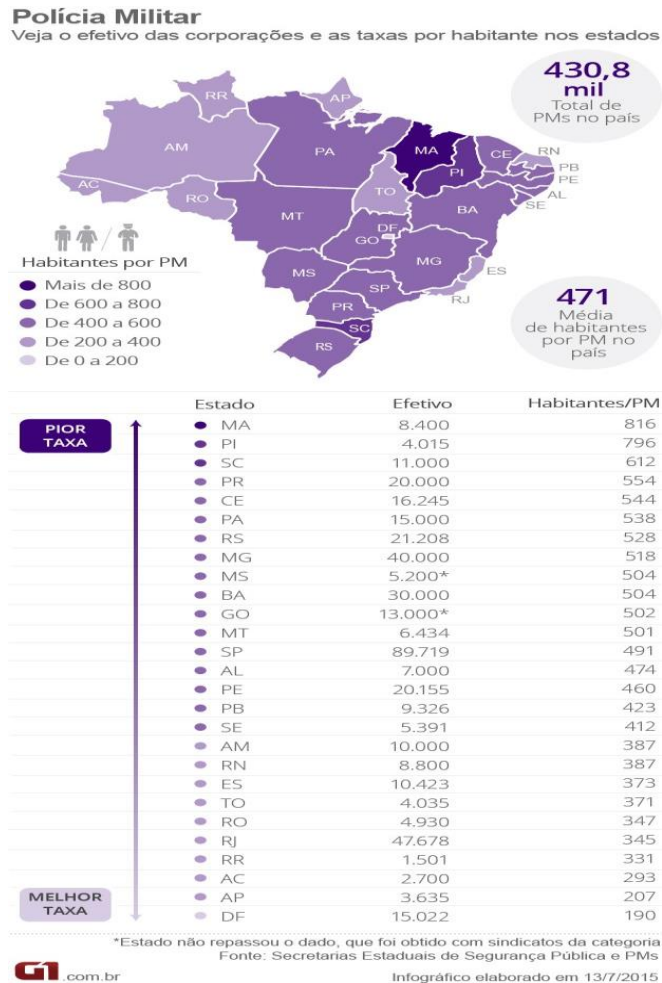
Polícia Militar
Veja o efetivo das corporações e as taxas por habitante nos estados

430,8 mil
Total de PMs no país

RR AP AM PA MA CE RN PB PE AL SE PI AC RO TO MT BA DF GO MG ES MS SP RJ PR SC RS

Habitantes por PM
Mais de 800
De 600 a 800
De 400 a 600
De 200 a 400
De 0 a 200

471
Média de habitantes por PM no país

PIOR TAXA

| Estado | Efetivo | Habitantes/PM |
|---|---|---|
| MA | 8.400 | 816 |
| PI | 4.015 | 796 |
| SC | 11.000 | 612 |
| PR | 20.000 | 554 |
| CE | 16.245 | 544 |
| PA | 15.000 | 538 |
| RS | 21.208 | 528 |
| MG | 40.000 | 518 |
| MS | 5.200* | 504 |
| BA | 30.000 | 504 |
| GO | 13.000* | 502 |
| MT | 6.434 | 501 |
| SP | 89.719 | 491 |
| AL | 7.000 | 474 |
| PE | 20.155 | 460 |
| PB | 9.326 | 423 |
| SE | 5.391 | 412 |
| AM | 10.000 | 387 |
| RN | 8.800 | 387 |
| ES | 10.423 | 373 |
| TO | 4.035 | 371 |
| RO | 4.930 | 347 |
| RJ | 47.678 | 345 |
| RR | 1.501 | 331 |
| AC | 2.700 | 293 |
| AP | 3.635 | 207 |
| DF | 15.022 | 190 |

MELHOR TAXA

*Estado não repassou o dado, que foi obtido com sindicatos da categoria
Fonte: Secretarias Estaduais de Segurança Pública e PMs

G1.com.br
Infográfico elaborado em 13/7/2015